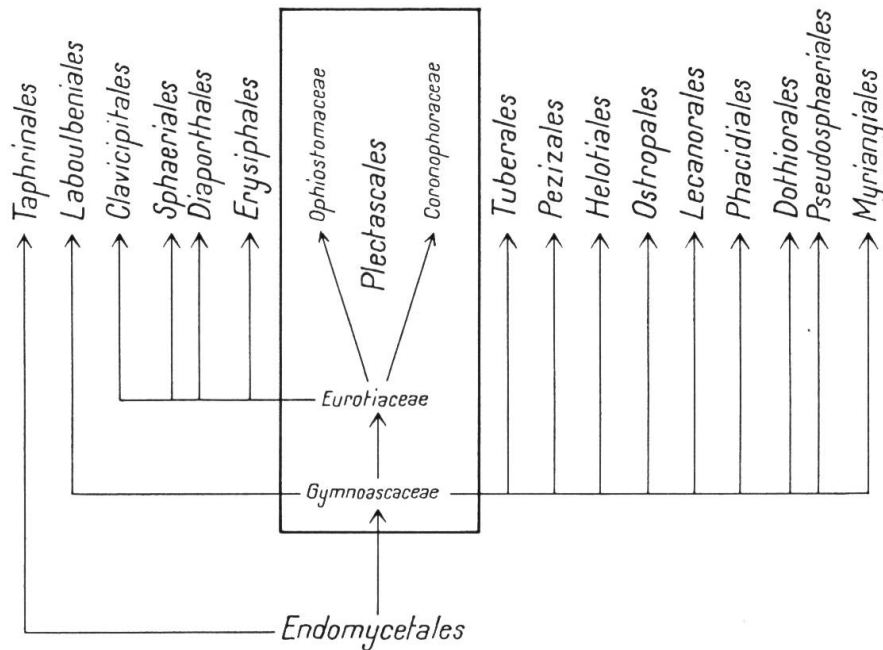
Taphrinales
Laboulbeniales
Clavicipitales
Sphaeriales
Diaporthales
Erysiphales
Ophiostomaceae
Plectascales
Coronophoraceae
Tuberales
Pezizales
Helotiales
Ostropales
Lecanorales
Phacidiales
Dothiorales
Pseudosphaeriales
Myriangiales
Eurotiaceae
Gymnoascaceae
Endomycetales